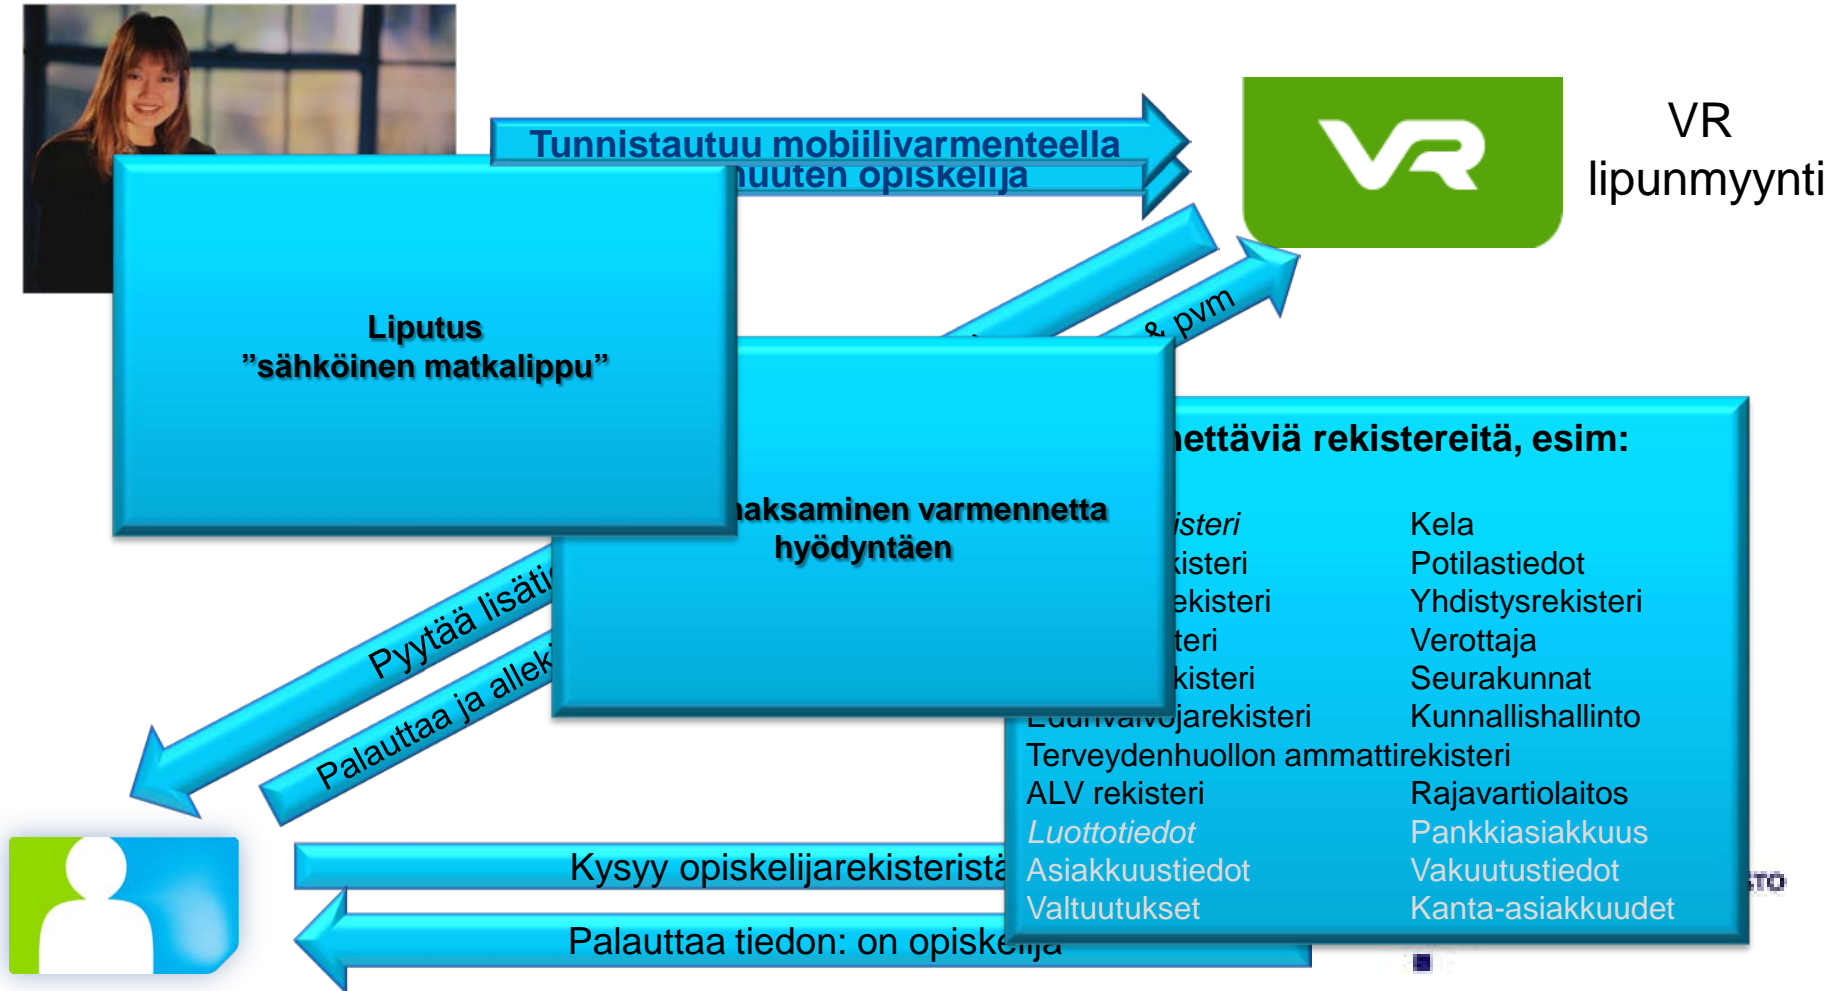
Tunnistautuu mobiilivarmenteella

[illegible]uuten opiskelija

VR

VR lipunmyynti

Liputus
"sähköinen matkalippu"

& pvm

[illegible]aksaminen varmennetta hyödyntäen

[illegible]ettäviä rekistereitä, esim:

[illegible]isteri | Kela
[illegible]kisteri | Potilastiedot
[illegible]ekisteri | Yhdistysrekisteri
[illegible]teri | Verottaja
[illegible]kisteri | Seurakunnat
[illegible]jarekisteri | Kunnallishallinto
Terveydenhuollon ammattirekisteri
ALV rekisteri | Rajavartiolaitos
Luottotiedot | Pankkiasiakkuus
Asiakkuustiedot | Vakuutustiedot
Valtuutukset | Kanta-asiakkuudet

Pyytää lisäti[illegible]

Palauttaa ja allek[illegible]

Kysyy opiskelijarekisteristä

Palauttaa tiedon: on opiskelija

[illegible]TO